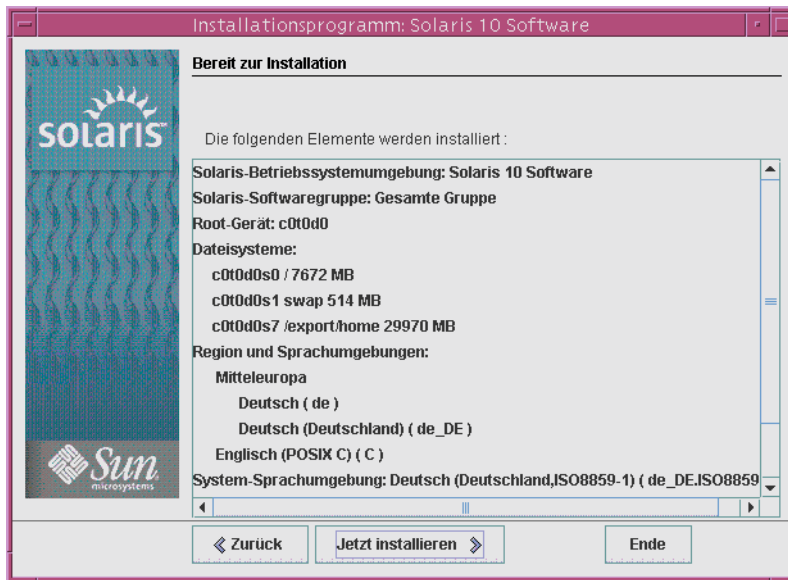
Installationsprogramm: Solaris 10 Software

solaris

Sun microsystems

Bereit zur Installation

Die folgenden Elemente werden installiert :

Solaris-Betriebssystemumgebung: Solaris 10 Software
Solaris-Softwaregruppe: Gesamte Gruppe
Root-Gerät: c0t0d0
Dateisysteme:
c0t0d0s0 / 7672 MB
c0t0d0s1 swap 514 MB
c0t0d0s7 /export/home 29970 MB
Region und Sprachumgebungen:
Mitteleuropa
Deutsch ( de )
Deutsch (Deutschland) ( de_DE )
Englisch (POSIX C) ( C )
System-Sprachumgebung: Deutsch (Deutschland,ISO8859-1) ( de_DE.ISO8859

« Zurück
Jetzt installieren »
Ende